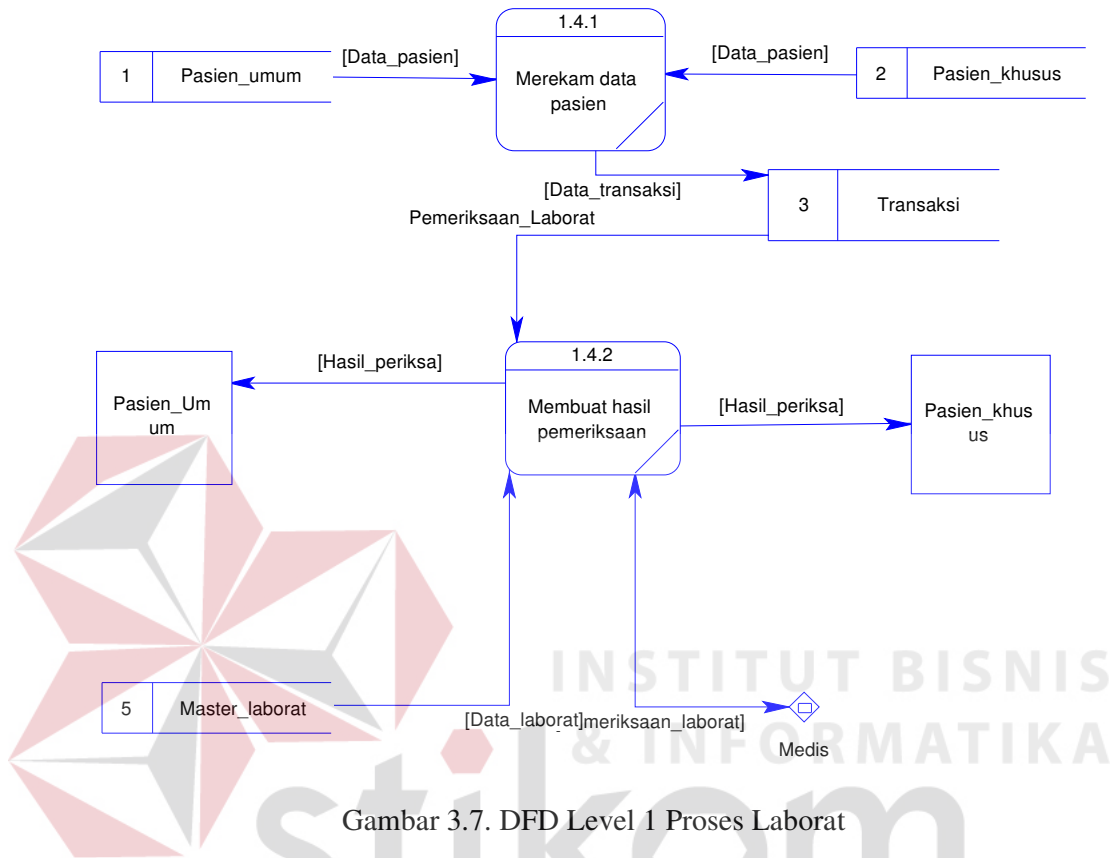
1.4.1

1 Pasien_umum

[Data_pasien]

Merekam data pasien

[Data_pasien]

2 Pasien_khusus

[Data_transaksi]

3 Transaksi

Pemeriksaan_Laborat

1.4.2

[Hasil_periksa]

Pasien_Umum

Membuat hasil pemeriksaan

[Hasil_periksa]

Pasien_khusus

INSTITUT BISNIS & INFORMATIKA

5 Master_laborat

[Data_laborat]

meriksaan_laborat]

Medis

stikom

Gambar 3.7. DFD Level 1 Proses Laborat